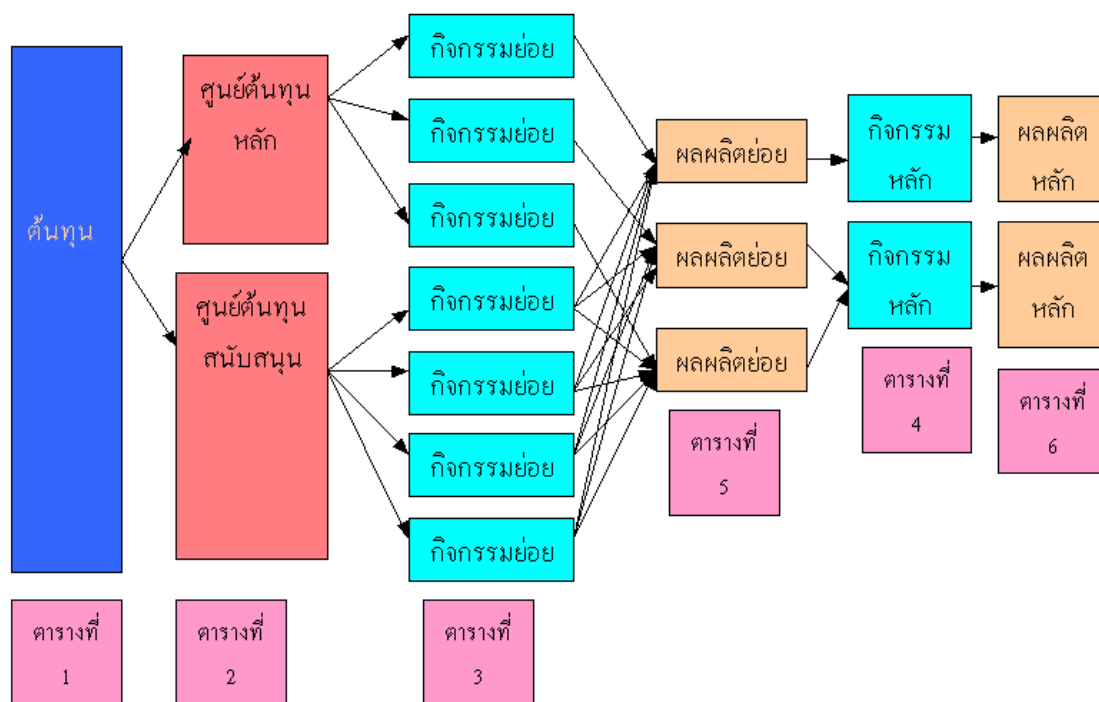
ต้นทุน

ศูนย์ต้นทุนหลัก

ศูนย์ต้นทุนสนับสนุน

กิจกรรมย่อย

กิจกรรมย่อย

กิจกรรมย่อย

กิจกรรมย่อย

กิจกรรมย่อย

กิจกรรมย่อย

กิจกรรมย่อย

ผลผลิตย่อย

ผลผลิตย่อย

ผลผลิตย่อย

กิจกรรมหลัก

กิจกรรมหลัก

ผลผลิตหลัก

ผลผลิตหลัก

ตารางที่ 1

ตารางที่ 2

ตารางที่ 3

ตารางที่ 5

ตารางที่ 4

ตารางที่ 6